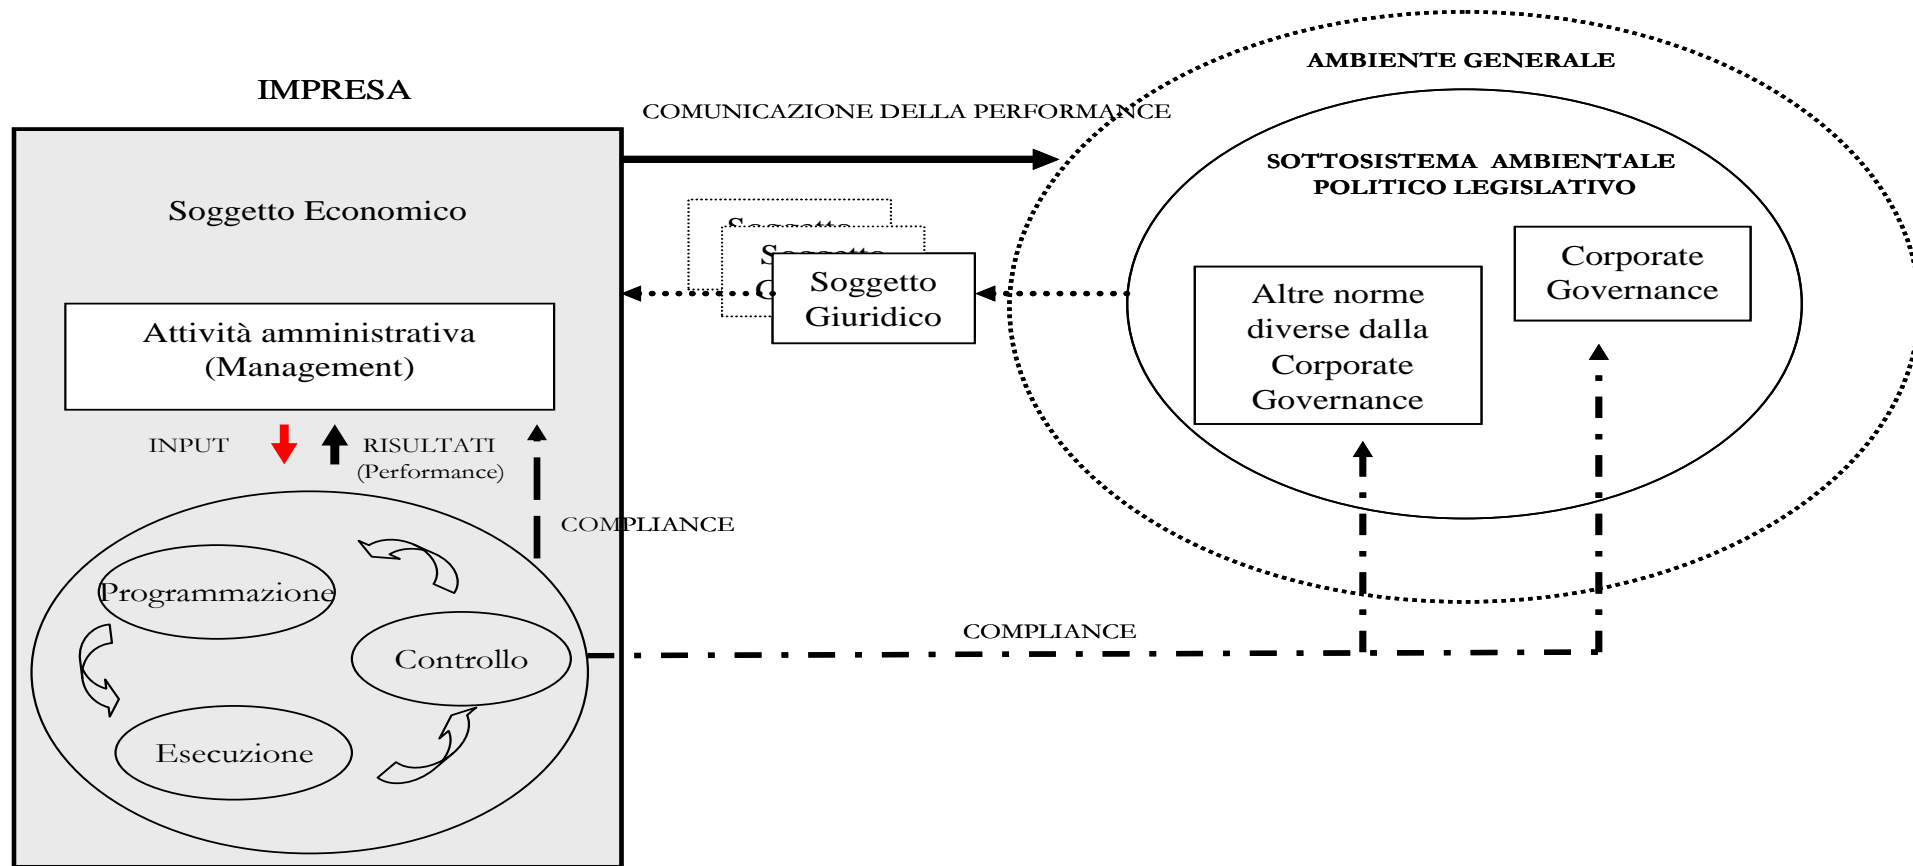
IMPRESA

Soggetto Economico

Attività amministrativa (Management)

INPUT

RISULTATI (Performance)

COMPLIANCE

Programmazione

Controllo

Esecuzione

COMUNICAZIONE DELLA PERFORMANCE

Soggetto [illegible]

Soggetto G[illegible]

Soggetto Giuridico

AMBIENTE GENERALE

SOTTOSISTEMA AMBIENTALE POLITICO LEGISLATIVO

Altre norme diverse dalla Corporate Governance

Corporate Governance

COMPLIANCE